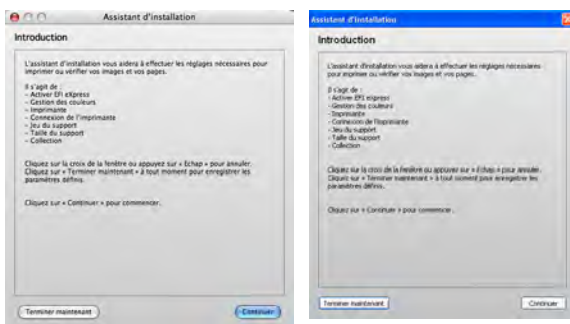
Assistant d'installation

Introduction

L'assistant d'installation vous aidera à effectuer les réglages nécessaires pour imprimer ou vérifier vos images et vos pages.

Il s'agit de :
- Activer EFI express
- Gestion des couleurs
- Imprimante
- Connexion de l'imprimante
- Jeu du support
- Taille du support
- Collection

Cliquez sur la croix de la fenêtre ou appuyez sur « Echap » pour annuler. Cliquez sur « Terminer maintenant » à tout moment pour enregistrer les paramètres définis.

Cliquez sur « Continuer » pour commencer.

Terminer maintenant

Continuer

Assistant d'installation

Introduction

L'assistant d'installation vous aidera à effectuer les réglages nécessaires pour imprimer ou vérifier vos images et vos pages.

Il s'agit de :
- Activer EFI express
- Gestion des couleurs
- Imprimante
- Connexion de l'imprimante
- Jeu du support
- Taille du support
- Collection

Cliquez sur la croix de la fenêtre ou appuyez sur « Echap » pour annuler. Cliquez sur « Terminer maintenant » à tout moment pour enregistrer les paramètres définis.

Cliquez sur « Continuer » pour commencer.

Terminer maintenant

Continuer